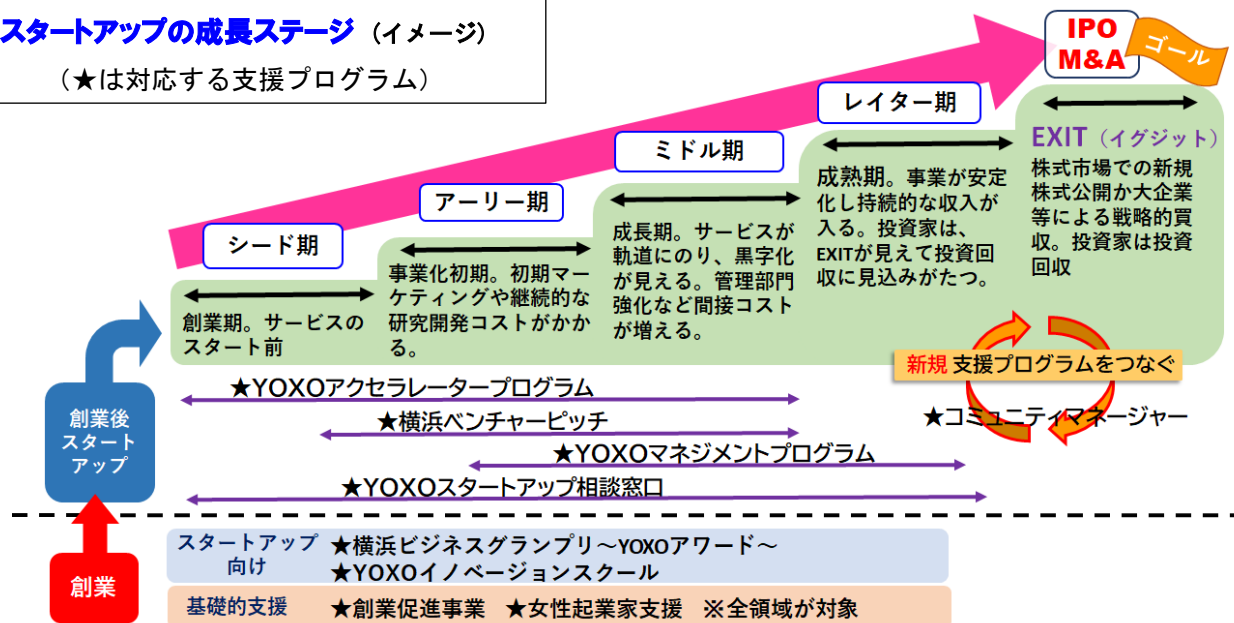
スタートアップの成長ステージ（イメージ）
（★は対応する支援プログラム）

IPO M&A
ゴール

レイター期
ミドル期
アーリー期
シード期

EXIT（イグジット）
株式市場での新規株式公開か大企業等による戦略的買収。投資家は投資回収

成熟期。事業が安定化し持続的な収入が入る。投資家は、EXITが見えて投資回収に見込みがたつ。

成長期。サービスが軌道にのり、黒字化が見える。管理部門強化など間接コストが増える。

事業化初期。初期マーケティングや継続的な研究開発コストがかかる。

創業期。サービスのスタート前

新規 支援プログラムをつなぐ

★YOXOアクセラレータープログラム
★横浜ベンチャーピッチ
★コミュニティマネージャー
★YOXOマネジメントプログラム
★YOXOスタートアップ相談窓口

創業後スタートアップ

創業

| スタートアップ向け | ★横浜ビジネスグランプリ～YOXOアワード～ ★YOXOイノベーションスクール |
|---|---|
| 基礎的支援 | ★創業促進事業　★女性起業家支援　※全領域が対象 |